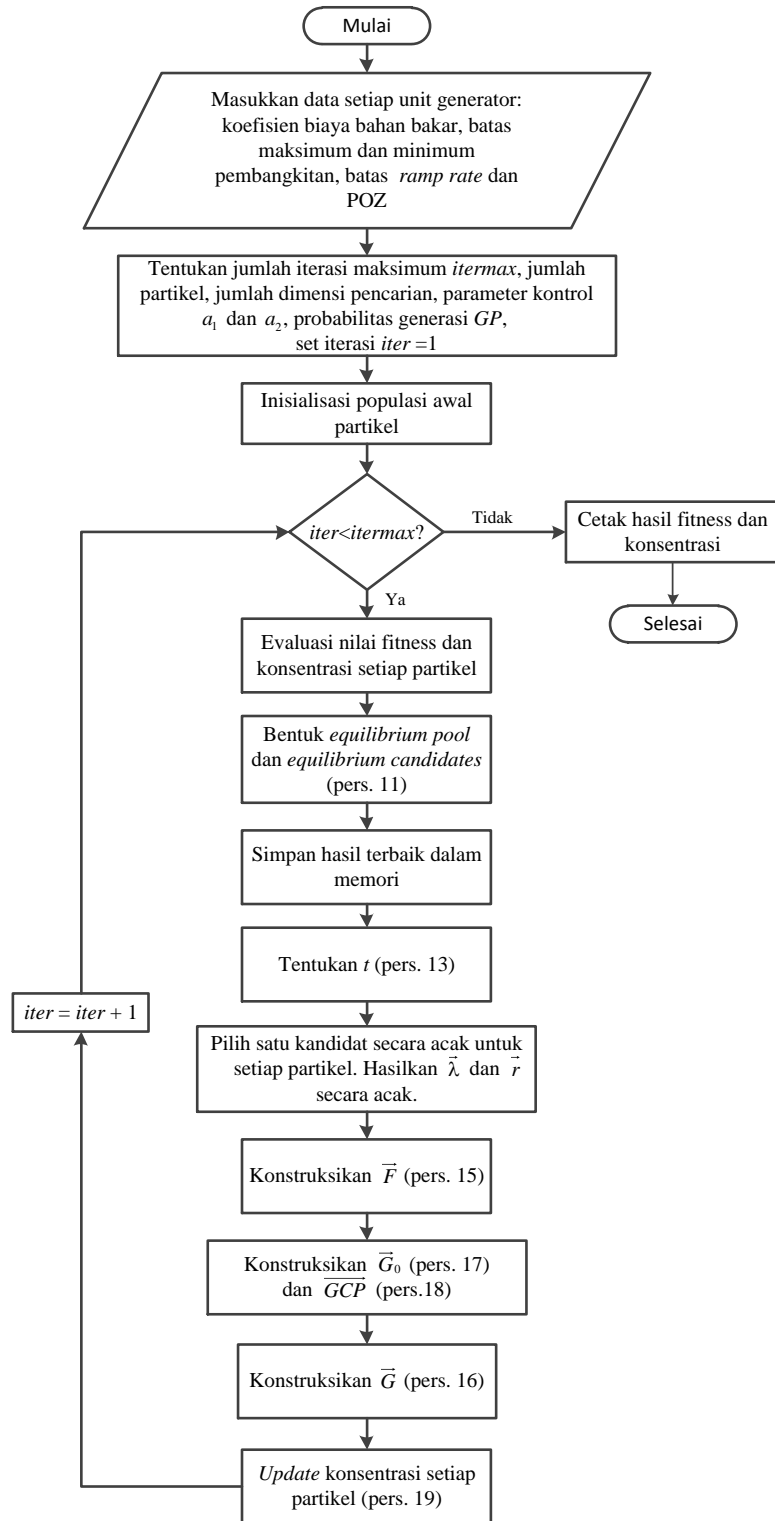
Mulai

Masukkan data setiap unit generator: koefisien biaya bahan bakar, batas maksimum dan minimum pembangkitan, batas ramp rate dan POZ

Tentukan jumlah iterasi maksimum itermax, jumlah partikel, jumlah dimensi pencarian, parameter kontrol $a_1$ dan $a_2$, probabilitas generasi GP, set iterasi iter =1

Inisialisasi populasi awal partikel

iter<itermax?

Tidak

Cetak hasil fitness dan konsentrasi

Selesai

Ya

Evaluasi nilai fitness dan konsentrasi setiap partikel

Bentuk equilibrium pool dan equilibrium candidates (pers. 11)

Simpan hasil terbaik dalam memori

Tentukan $t$ (pers. 13)

$iter = iter + 1$

Pilih satu kandidat secara acak untuk setiap partikel. Hasilkan $\vec{\lambda}$ dan $\vec{r}$ secara acak.

Konstruksikan $\vec{F}$ (pers. 15)

Konstruksikan $\vec{G}_0$ (pers. 17) dan $\overrightarrow{GCP}$ (pers.18)

Konstruksikan $\vec{G}$ (pers. 16)

Update konsentrasi setiap partikel (pers. 19)